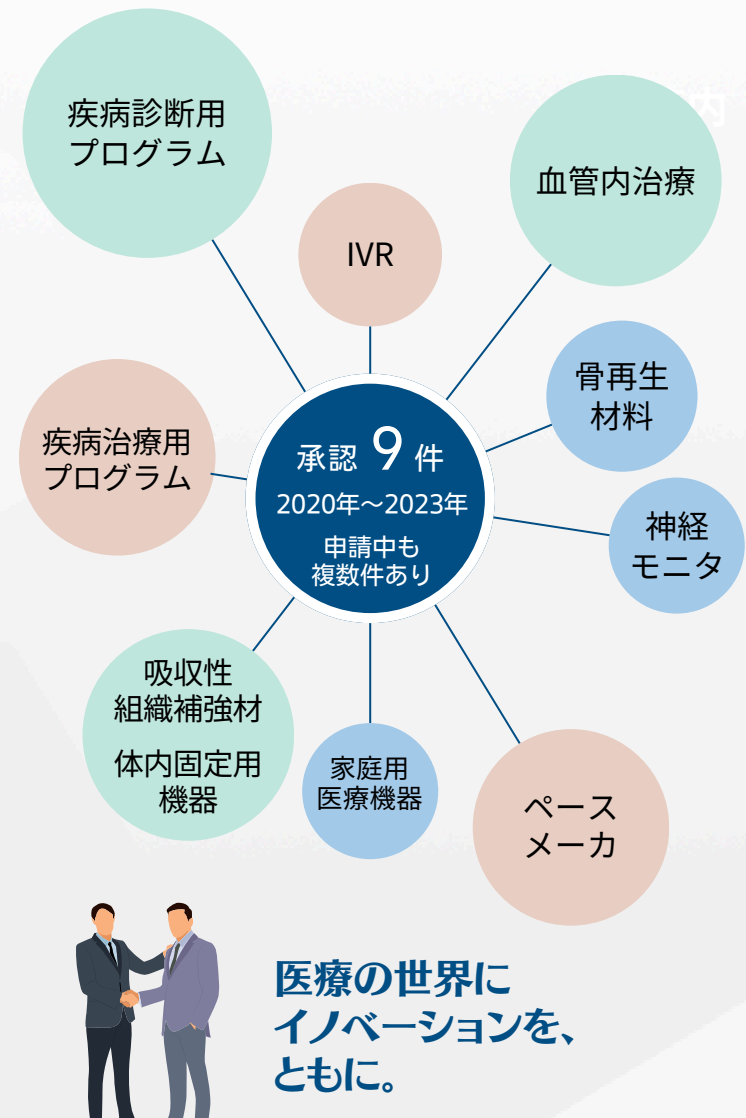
疾病診断用
プログラム

IVR

血管内治療

骨再生
材料

疾病治療用
プログラム

承認 9 件
2020年～2023年
申請中も
複数件あり

神経
モニタ

吸収性
組織補強材

体内固定用
機器

家庭用
医療機器

ペース
メーカ

医療の世界に
イノベーションを、
ともに。